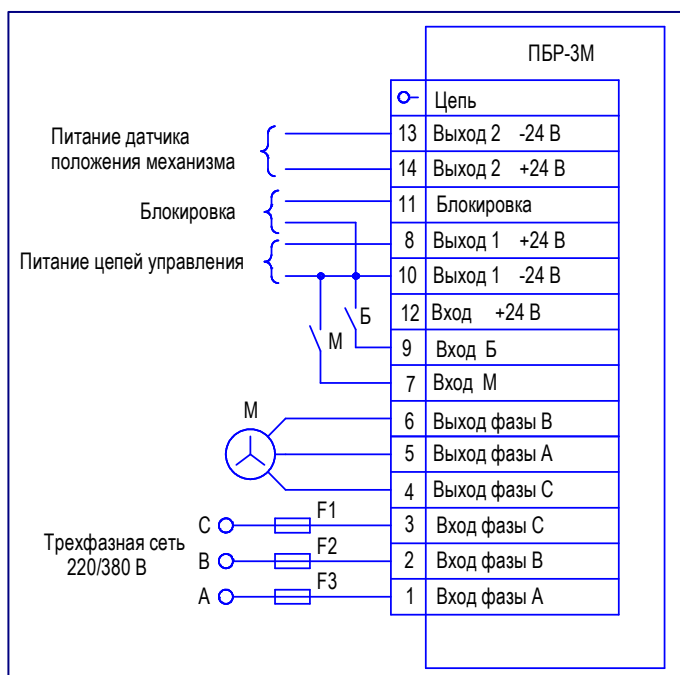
ПБР-3М

Цепь

Питание датчика положения механизма

13 Выход 2 -24 В

14 Выход 2 +24 В

Блокировка

11 Блокировка

Питание цепей управления

8 Выход 1 +24 В

10 Выход 1 -24 В

Б

12 Вход +24 В

М

9 Вход Б

7 Вход М

М

6 Выход фазы В

5 Выход фазы А

4 Выход фазы С

Трехфазная сеть 220/380 В

С

F1

3 Вход фазы С

В

F2

2 Вход фазы В

А

F3

1 Вход фазы А